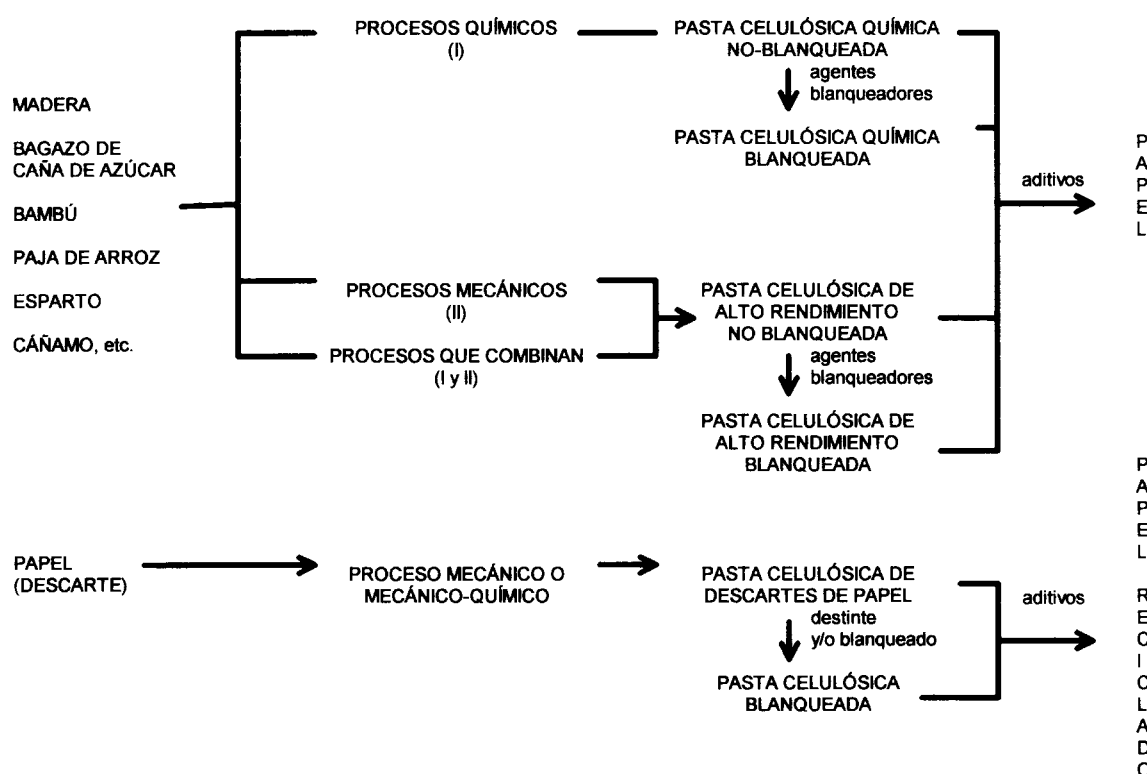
MADERA

BAGAZO DE CAÑA DE AZÚCAR

BAMBÚ

PAJA DE ARROZ

ESPARTO

CÁÑAMO, etc.

PROCESOS QUÍMICOS (I)

PROCESOS MECÁNICOS (II)

PROCESOS QUE COMBINAN (I y II)

PASTA CELULÓSICA QUÍMICA NO-BLANQUEADA

agentes blanqueadores

PASTA CELULÓSICA QUÍMICA BLANQUEADA

PASTA CELULÓSICA DE ALTO RENDIMIENTO NO BLANQUEADA

agentes blanqueadores

PASTA CELULÓSICA DE ALTO RENDIMIENTO BLANQUEADA

aditivos

P
A
P
E
L

P
A
P
E
L

PAPEL (DESCARTE)

PROCESO MECÁNICO O MECÁNICO-QUÍMICO

PASTA CELULÓSICA DE DESCARTES DE PAPEL

destinte y/o blanqueado

PASTA CELULÓSICA BLANQUEADA

aditivos

R
E
C
I
C
L
A
D
O